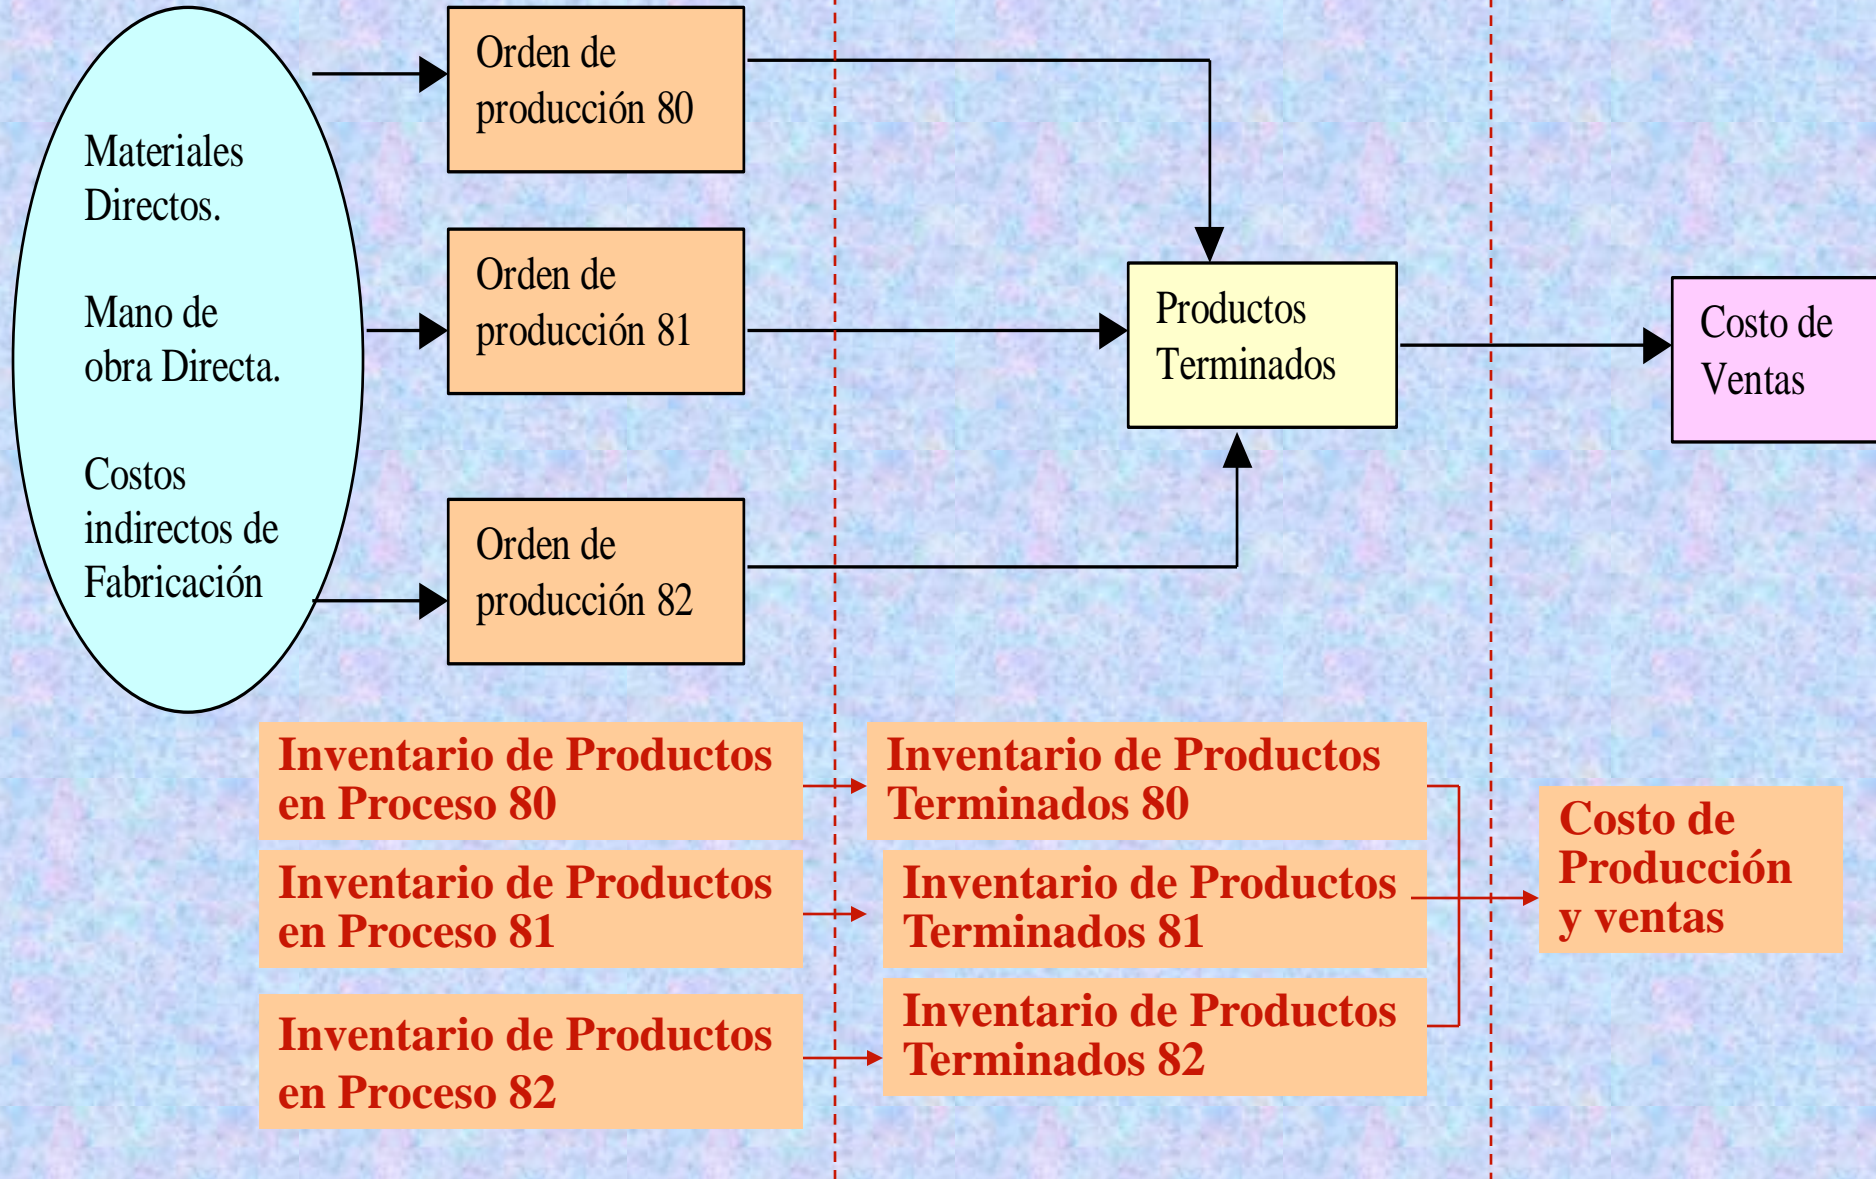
Materiales Directos.

Mano de obra Directa.

Costos indirectos de Fabricación

Orden de producción 80

Orden de producción 81

Orden de producción 82

Productos Terminados

Costo de Ventas

Inventario de Productos en Proceso 80

Inventario de Productos en Proceso 81

Inventario de Productos en Proceso 82

Inventario de Productos Terminados 80

Inventario de Productos Terminados 81

Inventario de Productos Terminados 82

Costo de Producción y ventas